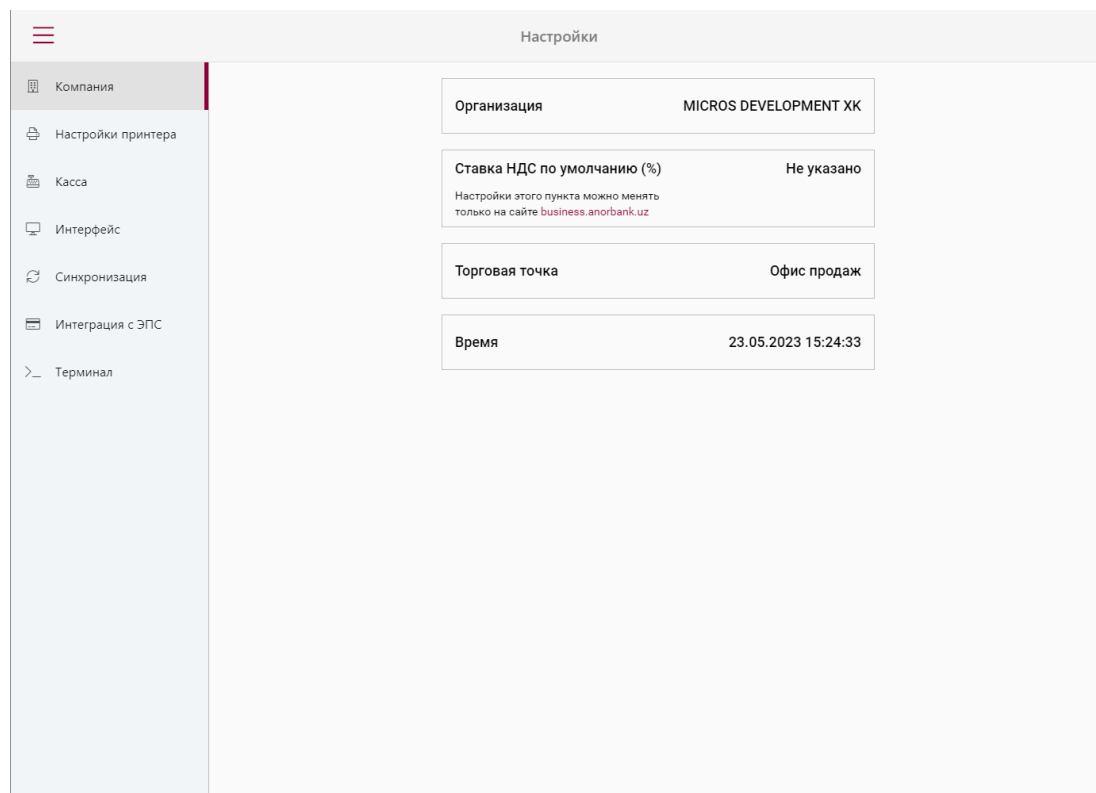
Настройки

Компания
Настройки принтера
Касса
Интерфейс
Синхронизация
Интеграция с ЭПС
>_ Терминал

Организация | MICROS DEVELOPMENT XK

Ставка НДС по умолчанию (%) | Не указано
Настройки этого пункта можно менять только на сайте business.anorbank.uz

Торговая точка | Офис продаж

Время | 23.05.2023 15:24:33